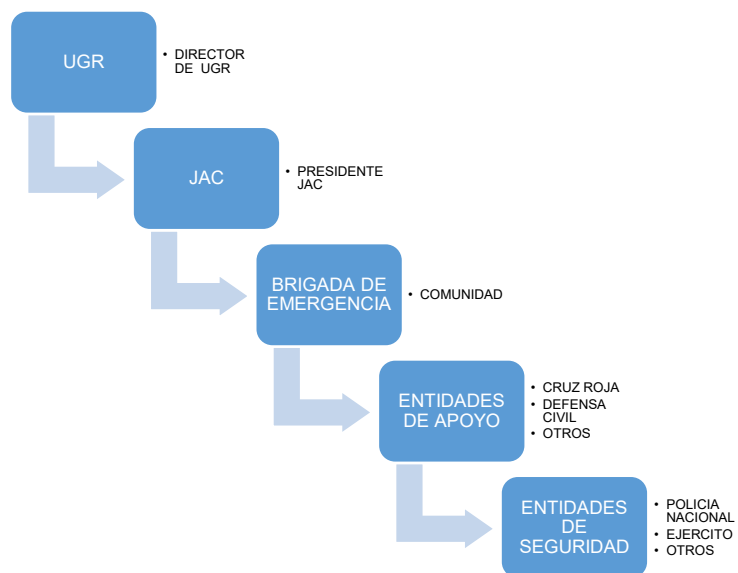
UGR

• DIRECTOR DE UGR

JAC

• PRESIDENTE JAC

BRIGADA DE EMERGENCIA

• COMUNIDAD

ENTIDADES DE APOYO

• CRUZ ROJA
• DEFENSA CIVIL
• OTROS

ENTIDADES DE SEGURIDAD

• POLICIA NACIONAL
• EJERCITO
• OTROS